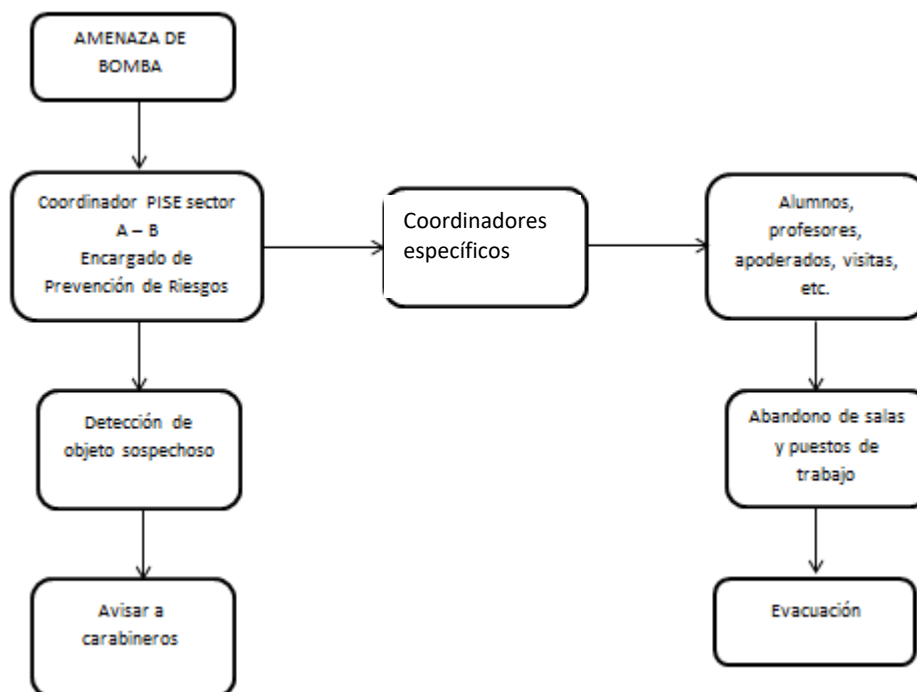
AMENAZA DE BOMBA

Coordinador PISE sector A – B
Encargado de Prevención de Riesgos

Coordinadores específicos

Alumnos, profesores, apoderados, visitas, etc.

Detección de objeto sospechoso

Abandono de salas y puestos de trabajo

Avisar a carabineros

Evacuación